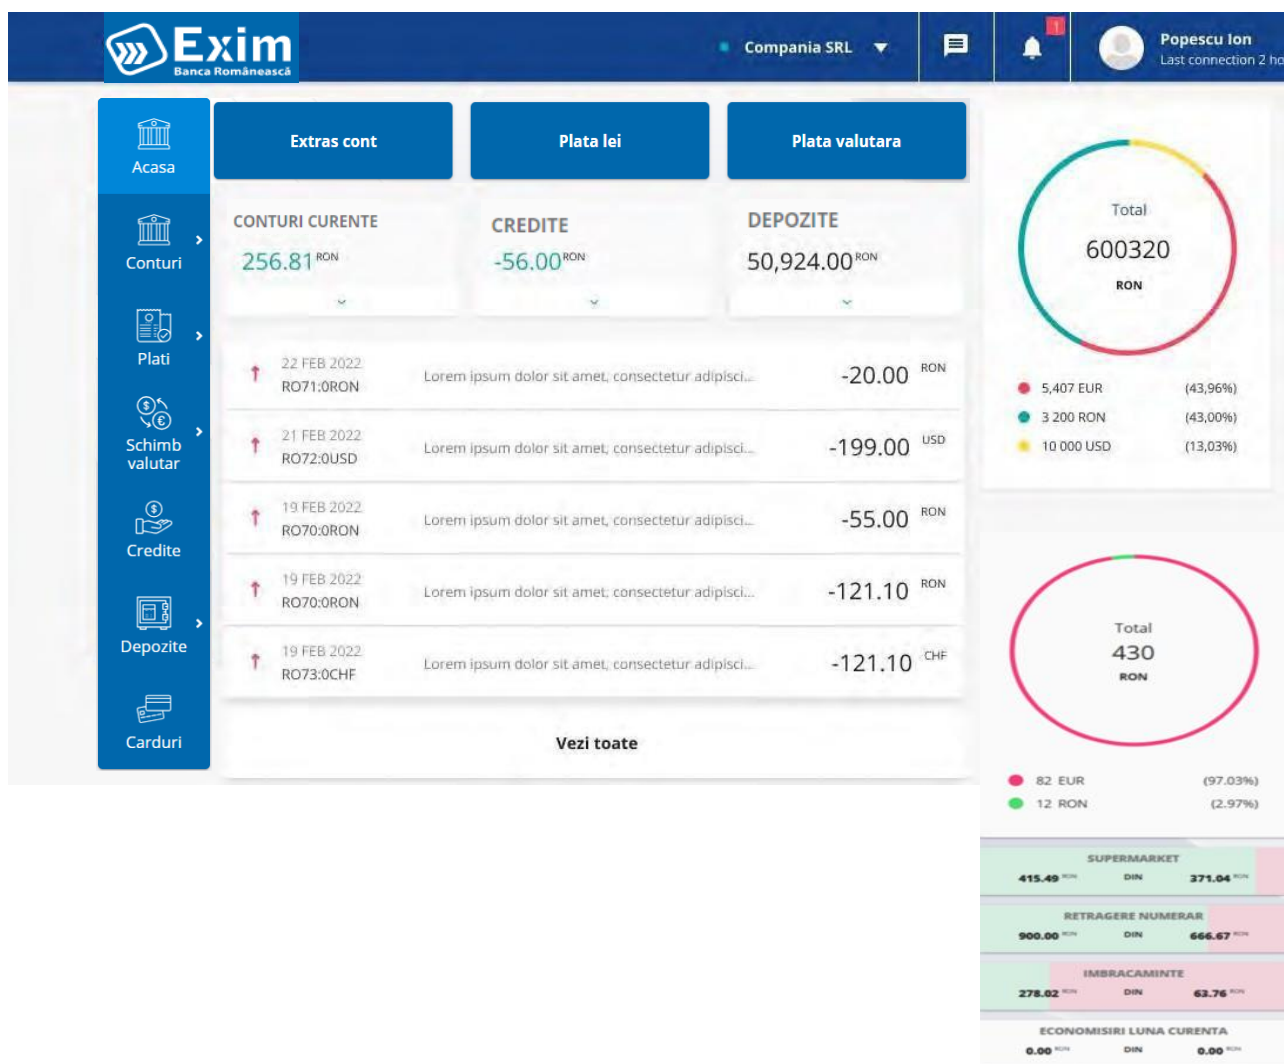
Exim
Banca Românească

Compania SRL

1

Popescu Ion
Last connection 2 ho

Acasa

Conturi

Plati

Schimb valutar

Credite

Depozite

Carduri

Extras cont

Plata lei

Plata valutara

CONTURI CURENTE
256.81 RON

CREDITE
-56.00 RON

DEPOZITE
50,924.00 RON

| | | | |
|---|---|---|---|
| 22 FEB 2022 RO71:0RON | Lorem ipsum dolor sit amet, consectetur adipisci... | -20.00 | RON |
| 21 FEB 2022 RO72:0USD | Lorem ipsum dolor sit amet, consectetur adipisci... | -199.00 | USD |
| 19 FEB 2022 RO70:0RON | Lorem ipsum dolor sit amet, consectetur adipisci... | -55.00 | RON |
| 19 FEB 2022 RO70:0RON | Lorem ipsum dolor sit amet, consectetur adipisci... | -121.10 | RON |
| 19 FEB 2022 RO73:0CHF | Lorem ipsum dolor sit amet, consectetur adipisci... | -121.10 | CHF |

Vezi toate

Total
600320
RON

5,407 EUR (43,96%)
3 200 RON (43,00%)
10 000 USD (13,03%)

Total
430
RON

82 EUR (97.03%)
12 RON (2.97%)

SUPERMARKET
415.49 RON DIN 371.04 RON

RETRAGERE NUMERAR
900.00 RON DIN 666.67 RON

IMBRACAMINTE
278.02 RON DIN 63.76 RON

ECONOMISIRI LUNA CURENTA
0.00 RON DIN 0.00 RON